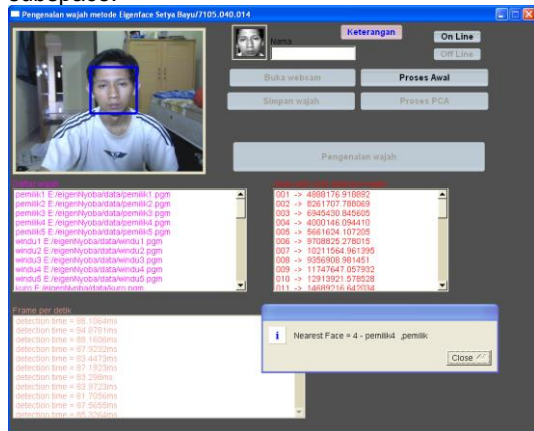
subspace.

Pengenalan wajah metode Eigenface Setya Bayu/7105.040.014

Nama

Keterangan

On Line

Off Line

Buka webcam

Proses Awal

Simpan wajah

Proses PCA

Pengenalan wajah

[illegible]

pemilik1 E:/eigenNyoba/data/pemilik1.pgm
pemilik2 E:/eigenNyoba/data/pemilik2.pgm
pemilik3 E:/eigenNyoba/data/pemilik3.pgm
pemilik4 E:/eigenNyoba/data/pemilik4.pgm
pemilik5 E:/eigenNyoba/data/pemilik5.pgm
windu1 E:/eigenNyoba/data/windu1.pgm
windu2 E:/eigenNyoba/data/windu2.pgm
windu3 E:/eigenNyoba/data/windu3.pgm
windu4 E:/eigenNyoba/data/windu4.pgm
windu5 E:/eigenNyoba/data/windu5.pgm
kurn P E:/eigenNyoba/data/kurn.pgm

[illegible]

001 -> 4888176.918892
002 -> 8261707.788069
003 -> 6945430.845605
004 -> 4000146.094410
005 -> 5661624.107205
006 -> 9708825.278015
007 -> 10211564.961395
008 -> 9356908.981451
009 -> 11747647.057932
010 -> 12913921.578528
011 -> 14689216.642034

Frame per detik

detection time = 98.1064ms
detection time = 89.8781ms
detection time = 89.1606ms
detection time = 87.9293ms
detection time = 84.4473ms
detection time = 87.1923ms
detection time = 83.298ms
detection time = 83.9723ms
detection time = 81.7056ms
detection time = 87.5655ms
detection time = 85.3264ms

i Nearest Face = 4 - pemilik4 ,pemilik

Close